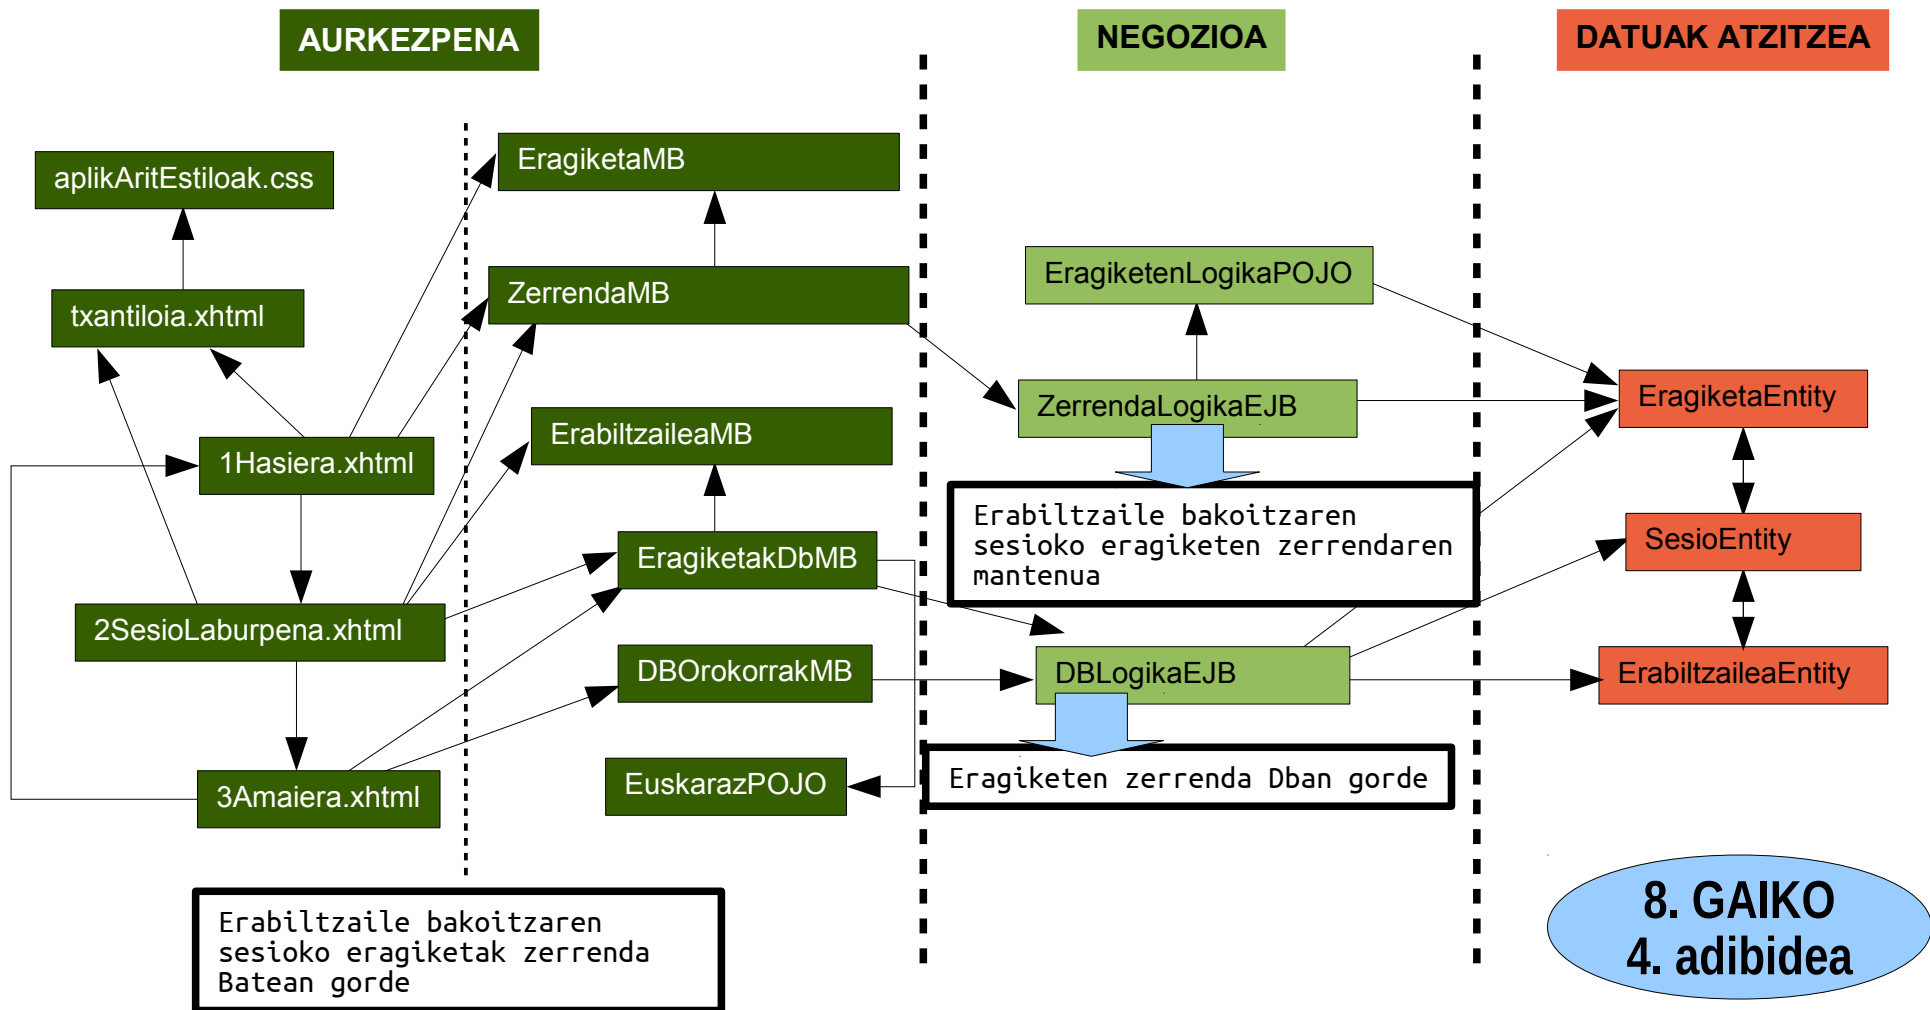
AURKEZPENA

NEGOZIOA

DATUAK ATZITZEA

aplikAritEstiloak.css

txantiloia.xhtml

1Hasiera.xhtml

2SesioLaburpena.xhtml

3Amaiera.xhtml

EragiketaMB

ZerrendaMB

ErabiltzaileaMB

EragiketakDbMB

DBOrokorrakMB

EuskarazPOJO

EragiketenLogikaPOJO

ZerrendaLogikaEJB

Erabiltzaile bakoitzaren sesioko eragiketen zerrendaren mantenua

DBLogikaEJB

Eragiketen zerrenda Dban gorde

EragiketaEntity

SesioEntity

ErabiltzaileaEntity

Erabiltzaile bakoitzaren sesioko eragiketak zerrenda Batean gorde

8. GAIKO
4. adibidea